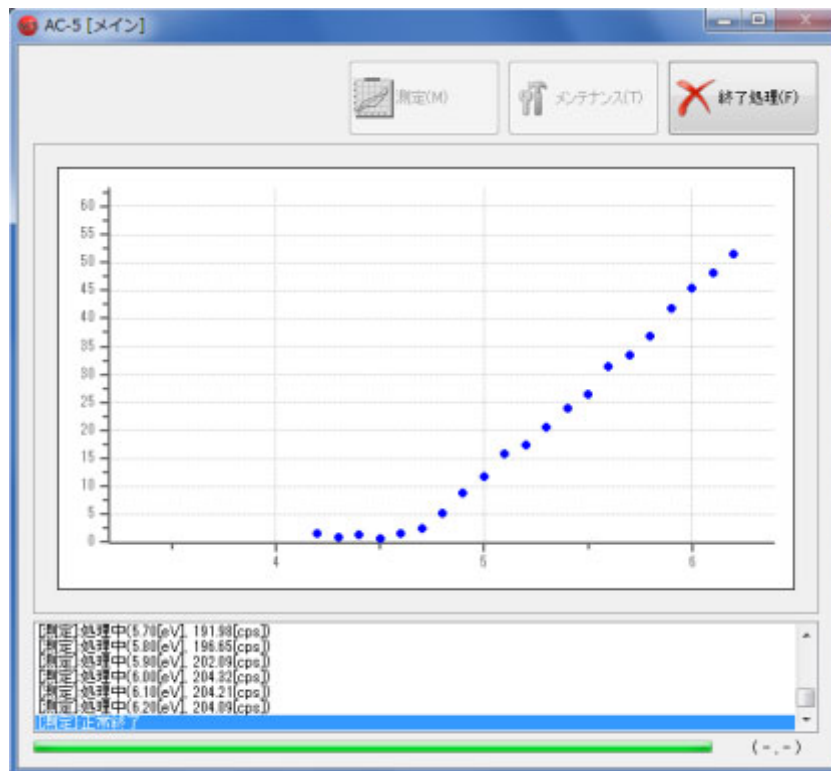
AC-5 [メイン]

測定(M)

メンテナンス(T)

終了処理(F)

60
55
50
45
40
35
30
25
20
15
10
5
0

4
5
6

[測定]:処理中(5.70[eV], 191.98[cps])
[測定]:処理中(5.80[eV], 196.65[cps])
[測定]:処理中(5.90[eV], 202.09[cps])
[測定]:処理中(6.00[eV], 204.32[cps])
[測定]:処理中(6.10[eV], 204.21[cps])
[測定]:処理中(6.20[eV], 204.09[cps])
[測定]:正常終了

(-.-)